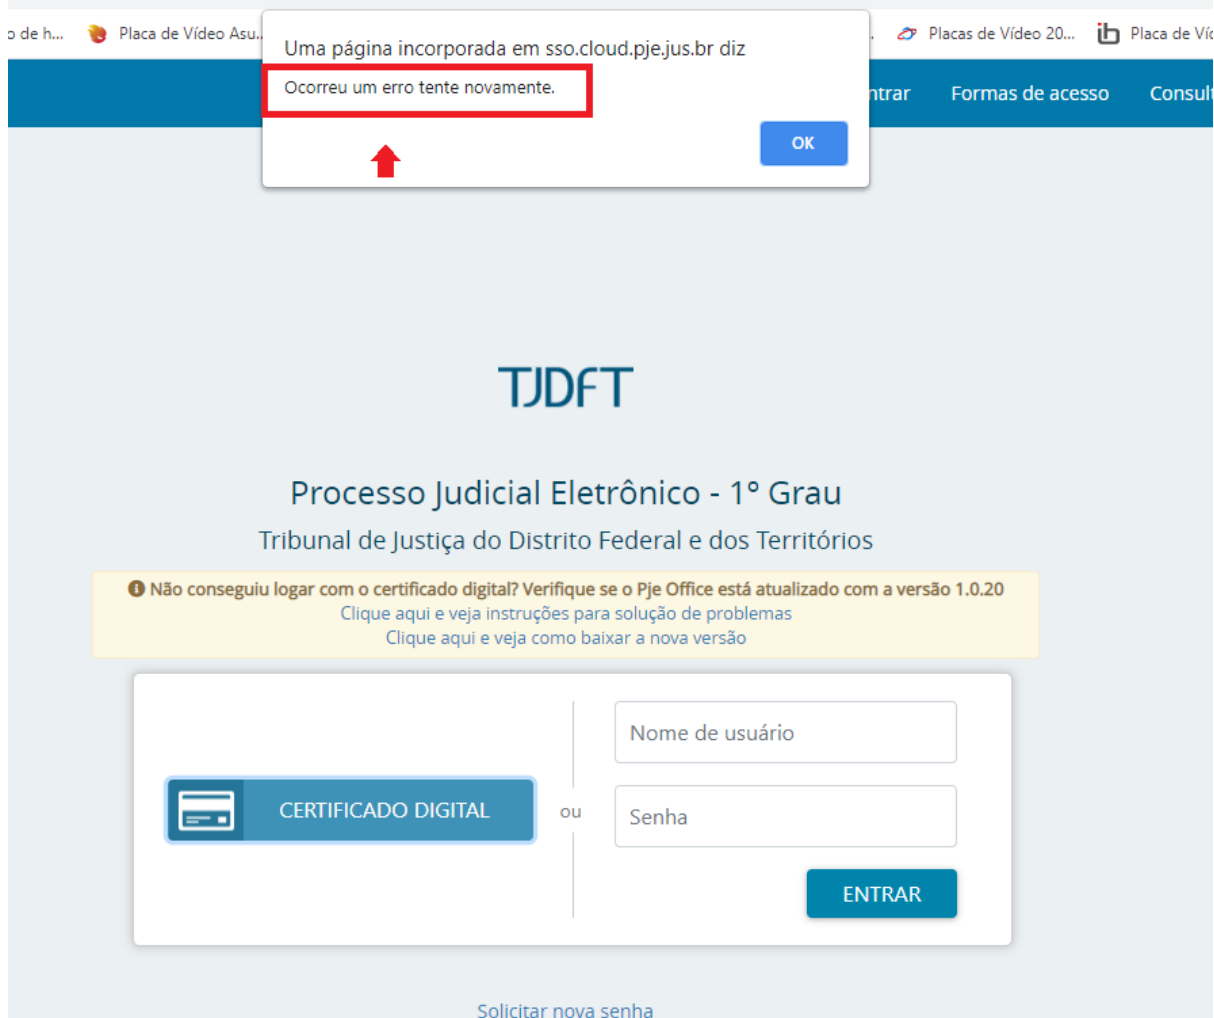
o de h... Placa de Vídeo Asu... Placas de Vídeo 20... Placa de Víc

Uma página incorporada em sso.cloud.pje.jus.br diz

Ocorreu um erro tente novamente.

OK

ntrar Formas de acesso Consult

TJDFT

Processo Judicial Eletrônico - 1° Grau

Tribunal de Justiça do Distrito Federal e dos Territórios

Não conseguiu logar com o certificado digital? Verifique se o Pje Office está atualizado com a versão 1.0.20
Clique aqui e veja instruções para solução de problemas
Clique aqui e veja como baixar a nova versão

CERTIFICADO DIGITAL

ou

Nome de usuário

Senha

ENTRAR

Solicitar nova senha